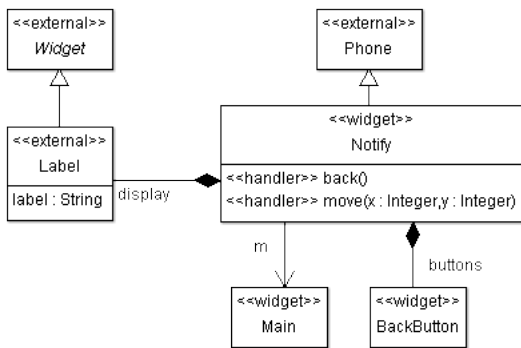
<<external>>
Widget

<<external>>
Phone

<<external>>
Label

label : String

display

<<widget>>
Notify

<<handler>> back()
<<handler>> move(x : Integer,y : Integer)

m

buttons

<<widget>>
Main

<<widget>>
BackButton